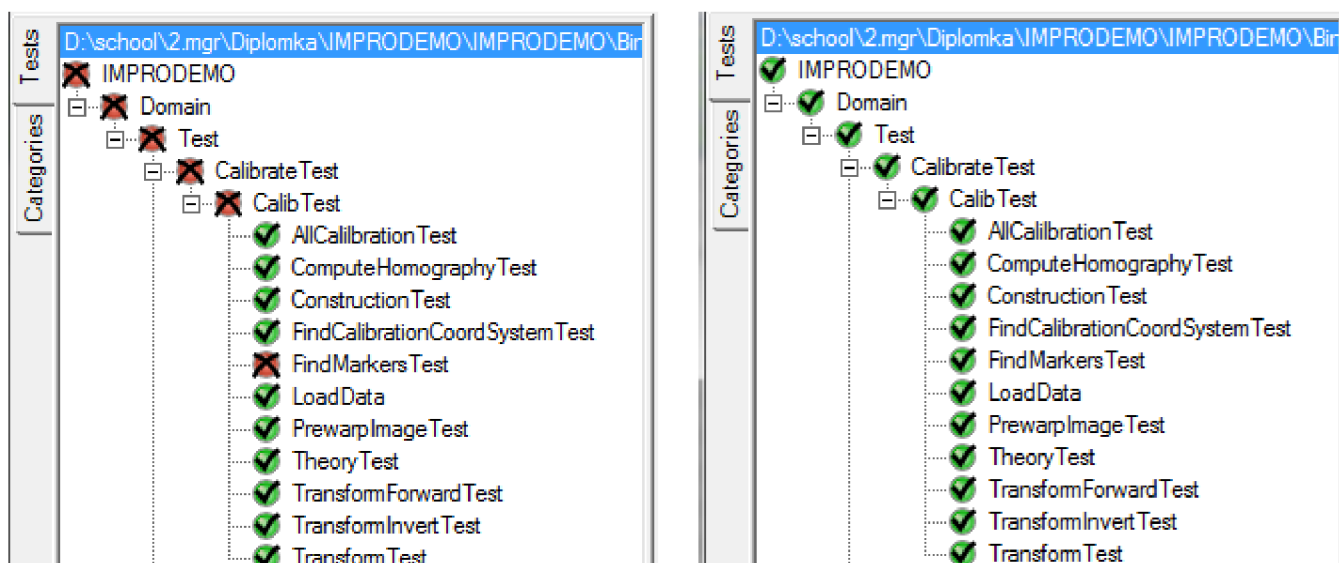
Tests

Categories

D:\school\2.mgr\Diplomka\IMPRODEMO\IMPRODEMO\Bin

IMPRODEMO

Domain

Test

CalibrateTest

CalibTest

AllCalilbrationTest

ComputeHomographyTest

ConstructionTest

FindCalibrationCoordSystemTest

FindMarkersTest

LoadData

PrewarpImageTest

TheoryTest

TransformForwardTest

TransformInvertTest

TransformTest

Tests

Categories

D:\school\2.mgr\Diplomka\IMPRODEMO\IMPRODEMO\Bin

IMPRODEMO

Domain

Test

CalibrateTest

CalibTest

AllCalilbrationTest

ComputeHomographyTest

ConstructionTest

FindCalibrationCoordSystemTest

FindMarkersTest

LoadData

PrewarpImageTest

TheoryTest

TransformForwardTest

TransformInvertTest

TransformTest